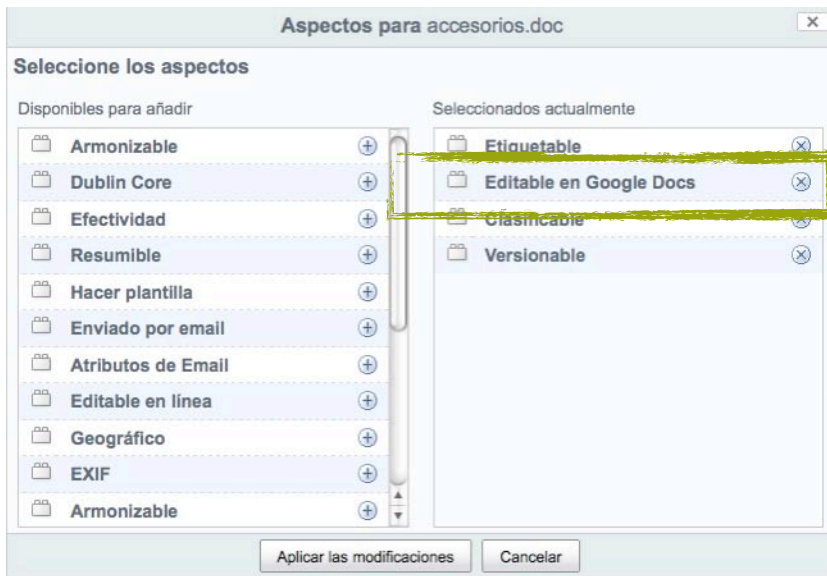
Aspectos para accesorios.doc

Seleccione los aspectos

Disponibles para añadir

Armonizable
Dublin Core
Efectividad
Resumible
Hacer plantilla
Enviado por email
Atributos de Email
Editable en línea
Geográfico
EXIF
Armonizable

Seleccionados actualmente

Etiquetable
Editable en Google Docs
Clasificable
Versionable

Aplicar las modificaciones
Cancelar